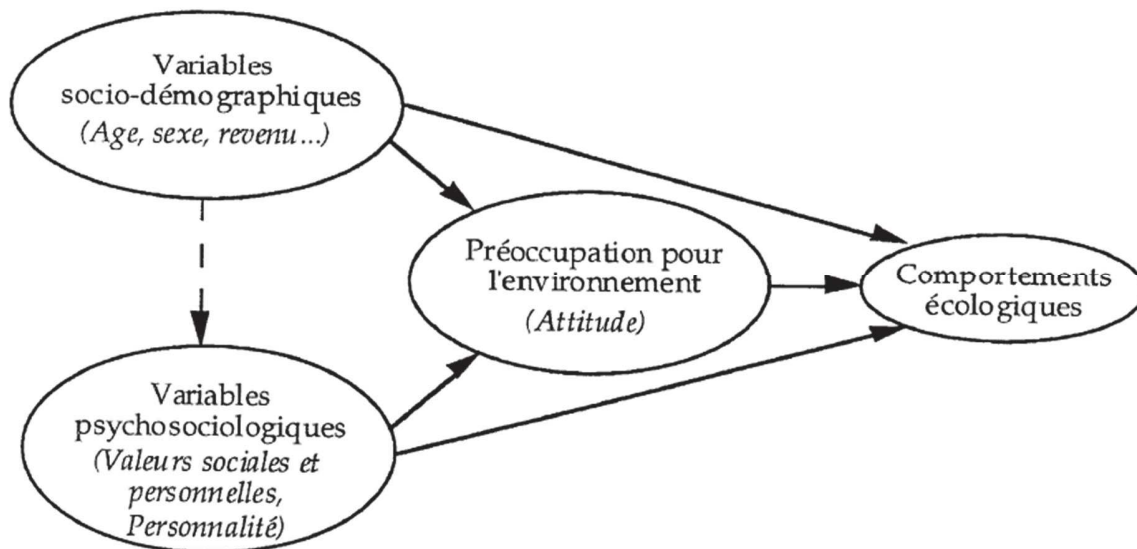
Variables socio-démographiques
(Age, sexe, revenu...)

Préoccupation pour l'environnement
(Attitude)

Comportements écologiques

Variables psychosociologiques
(Valeurs sociales et personnelles, Personnalité)